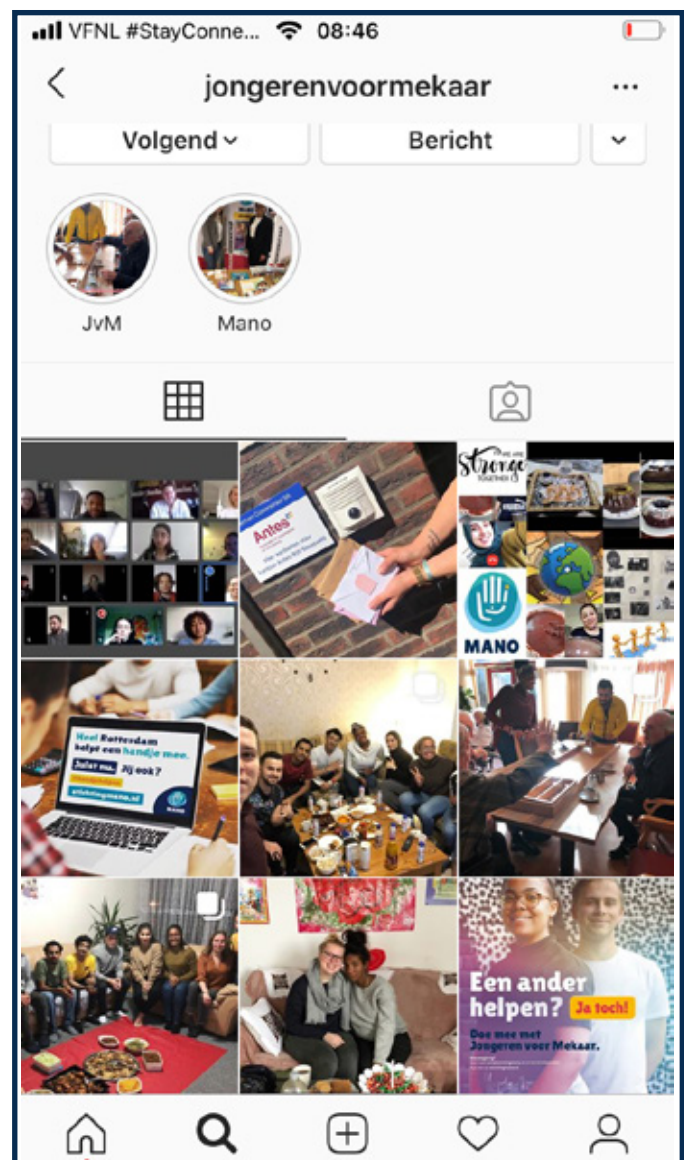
VFNL #StayConne... 08:46

jongerenvoormekaar

Volgend

Bericht

JvM

Mano

Antes

Stronger TOGETHER

MANO

Heel Rotterdam helpt een handje mee. Jullie ook? Jij ook?

Een ander helpen? Ja toch!

Doe mee met Jongeren voor Mekaar.